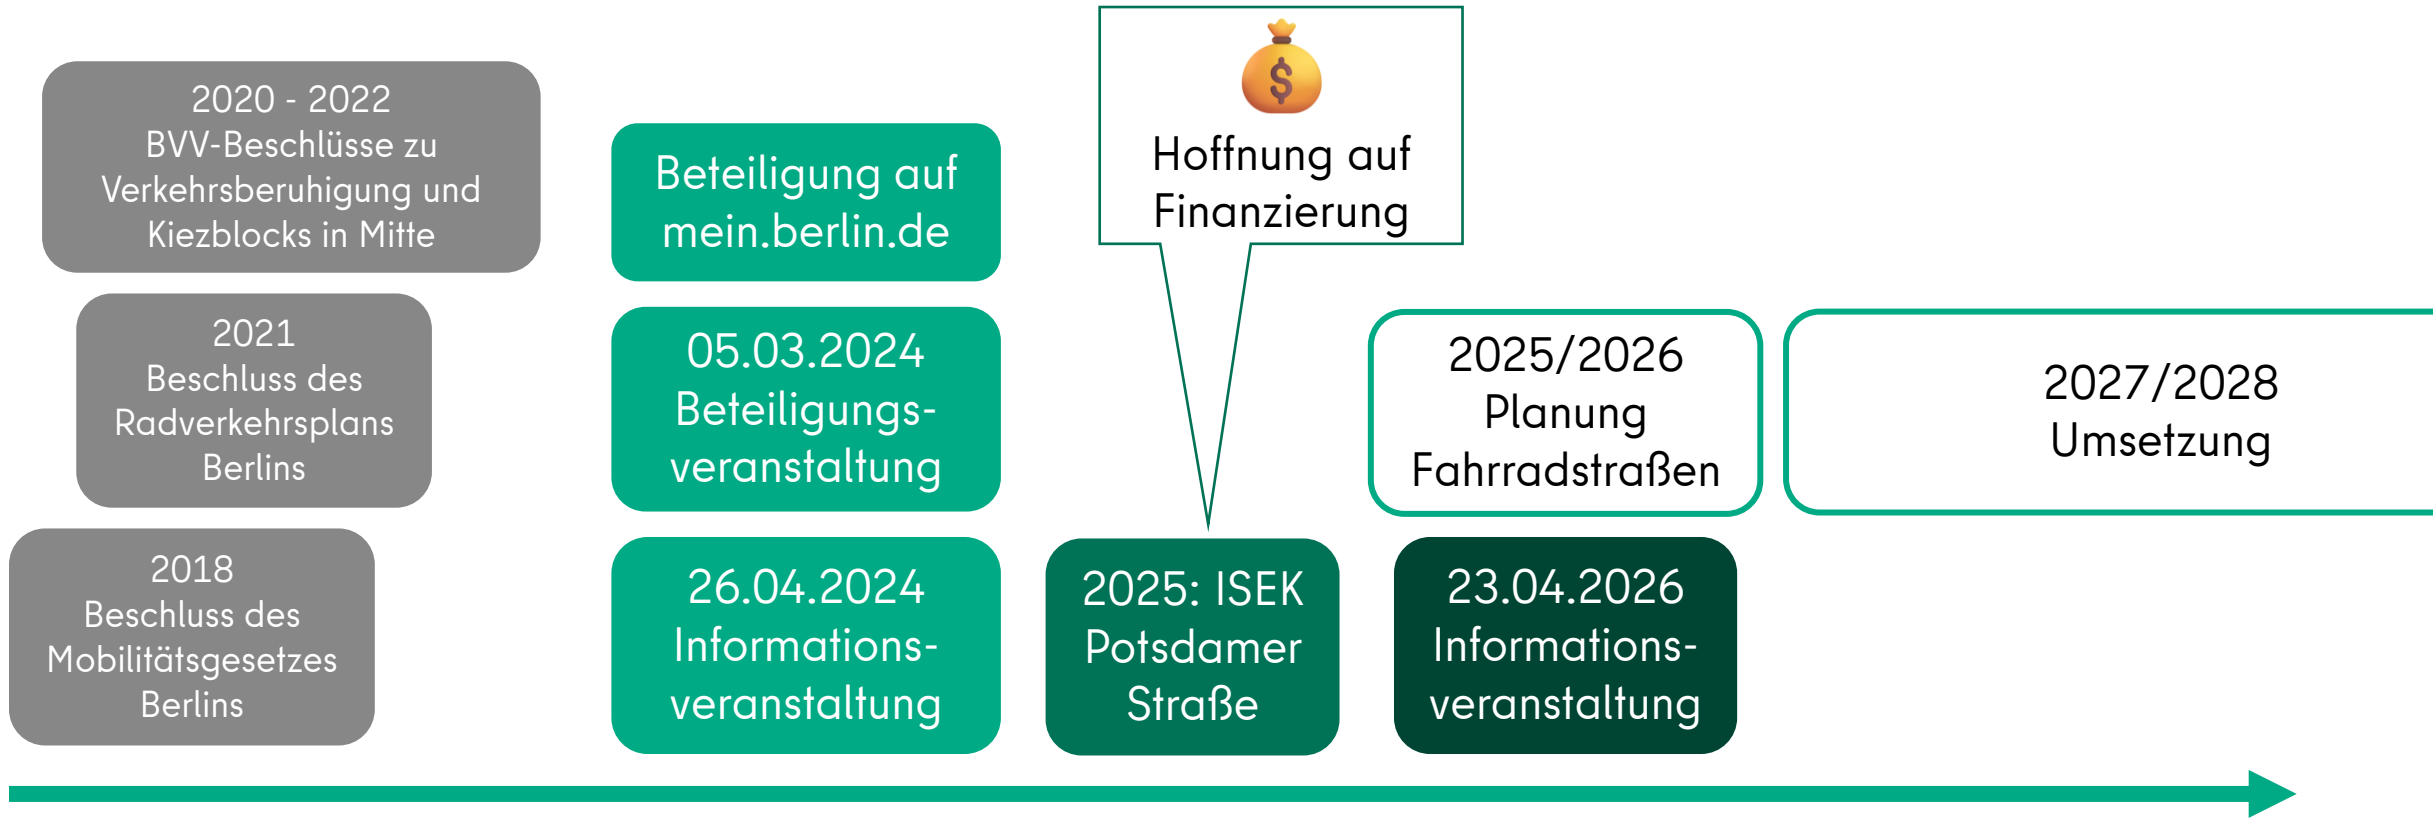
2020 - 2022
BVV-Beschlüsse zu Verkehrsberuhigung und Kiezblocks in Mitte

2021
Beschluss des Radverkehrsplans Berlins

2018
Beschluss des Mobilitätsgesetzes Berlins

Beteiligung auf mein.berlin.de

05.03.2024
Beteiligungsveranstaltung

26.04.2024
Informationsveranstaltung

$

Hoffnung auf Finanzierung

2025: ISEK Potsdamer Straße

2025/2026
Planung Fahrradstraßen

23.04.2026
Informationsveranstaltung

2027/2028
Umsetzung